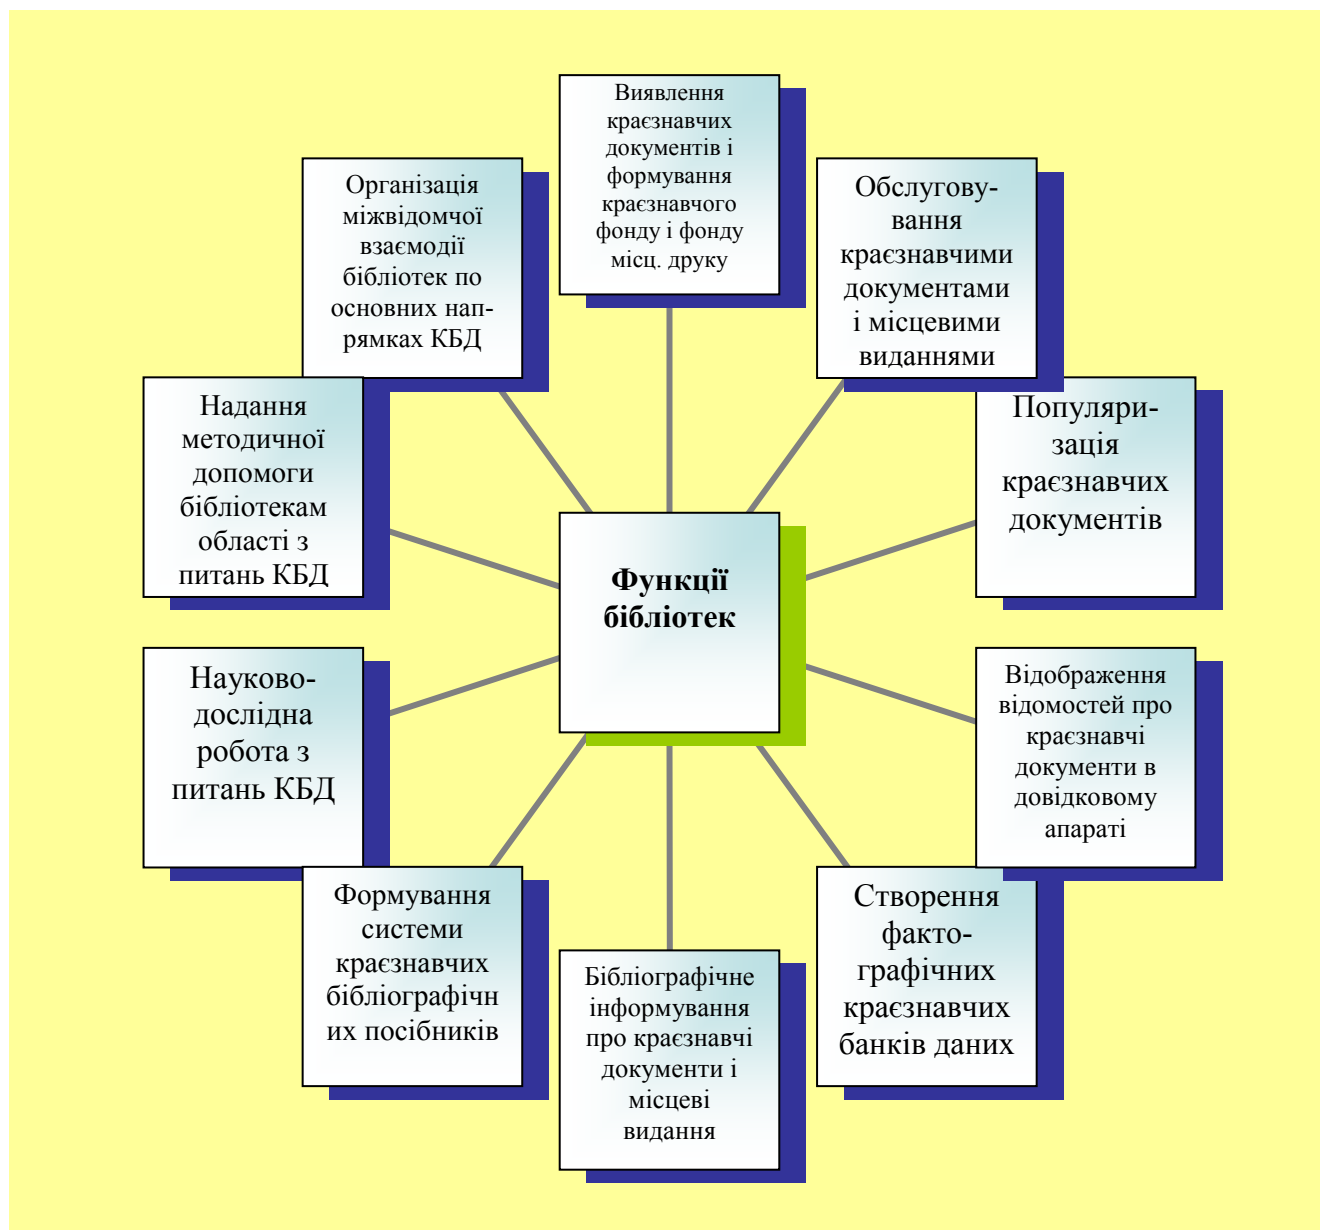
Функції бібліотек

Виявлення краєзнавчих документів і формування краєзнавчого фонду і фонду місц. друку

Обслуговування краєзнавчими документами і місцевими виданнями

Популяризація краєзнавчих документів

Відображення відомостей про краєзнавчі документи в довідковому апараті

Створення фактографічних краєзнавчих банків даних

Бібліографічне інформування про краєзнавчі документи і місцеві видання

Формування системи краєзнавчих бібліографічних посібників

Науково-дослідна робота з питань КБД

Надання методичної допомоги бібліотекам області з питань КБД

Організація міжвідомчої взаємодії бібліотек по основних напрямках КБД